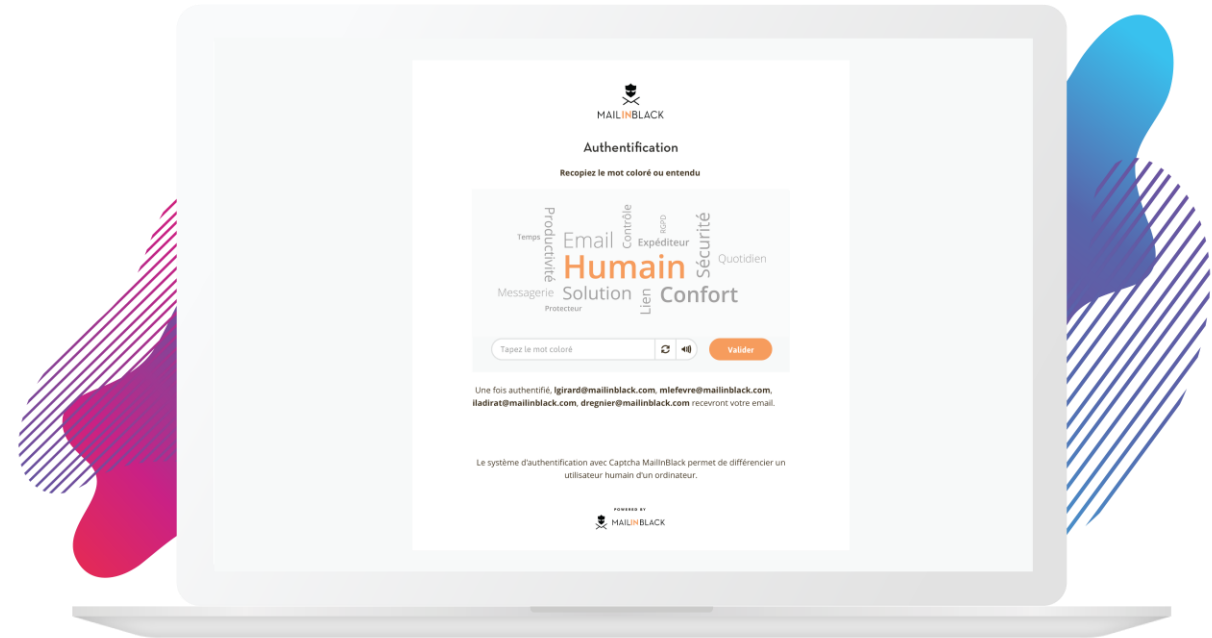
MAILINBLACK

Authentification

Recopiez le mot coloré ou entendu

Productivité
Contrôle
RGPD
Sécurité
Temps
Email
Expéditeur
Quotidien
Humain
Messagerie
Solution
Lien
Confort
Protecteur

Tapez le mot coloré

Valider

Une fois authentifié, lgirard@mailinblack.com, mlefevre@mailinblack.com, iladirat@mailinblack.com, dregnier@mailinblack.com recevront votre email.

Le système d'authentification avec Captcha MailInBlack permet de différencier un utilisateur humain d'un ordinateur.

POWERED BY
MAILINBLACK